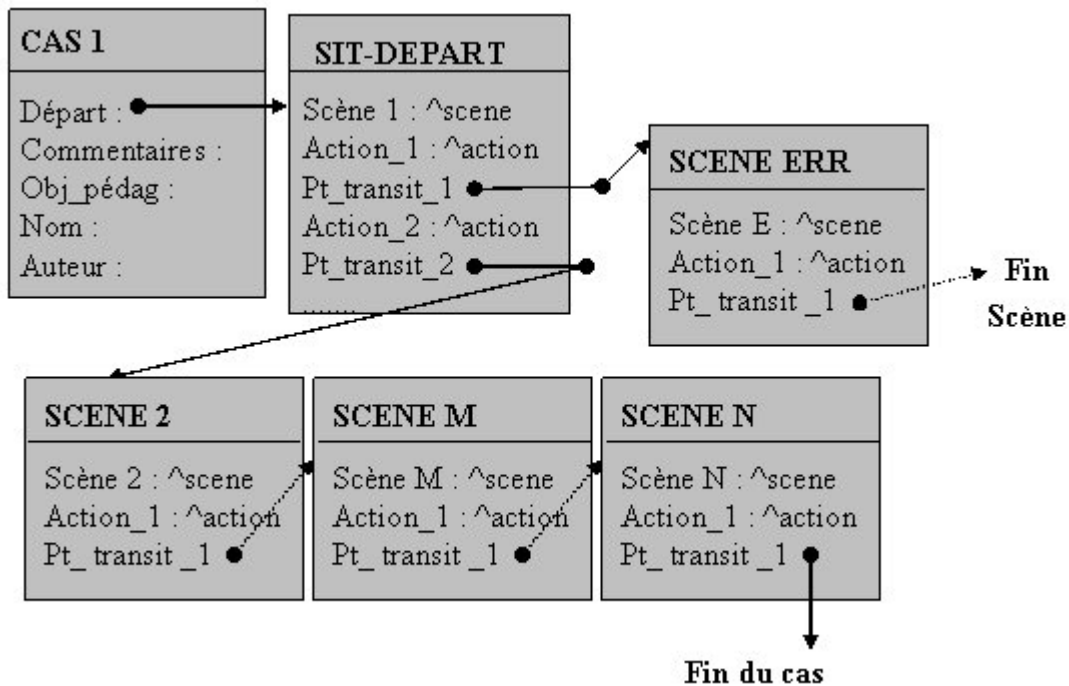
CAS 1

Départ :
Commentaires :
Obj_pédag :
Nom :
Auteur :

SIT-DEPART

Scène 1 : ^scene
Action_1 : ^action
Pt_transit_1
Action_2 : ^action
Pt_transit_2
.......

SCENE ERR

Scène E : ^scene
Action_1 : ^action
Pt_ transit _1

Fin Scène

SCENE 2

Scène 2 : ^scene
Action_1 : ^action
Pt_ transit _1

SCENE M

Scène M : ^scene
Action_1 : ^action
Pt_ transit _1

SCENE N

Scène N : ^scene
Action_1 : ^action
Pt_ transit _1

Fin du cas